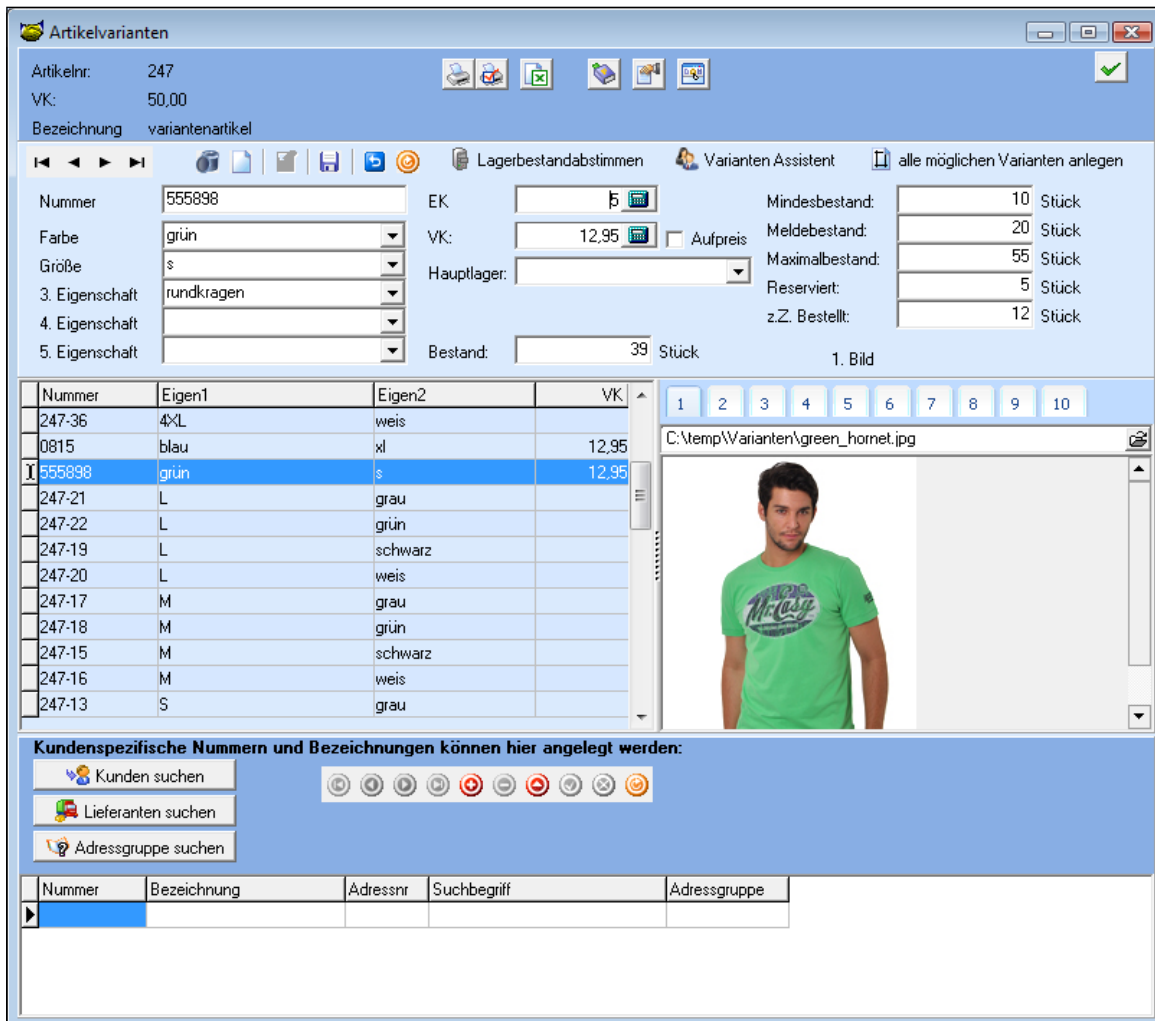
Artikelvarianten

Artikelnr: 247
VK: 50,00
Bezeichnung variantenartikel

Lagerbestandabstimmen
Varianten Assistent
alle möglichen Varianten anlegen

Nummer 555898
Farbe grün
Größe s
3. Eigenschaft rundkragen
4. Eigenschaft
5. Eigenschaft

EK 5
VK: 12,95
Aufpreis
Hauptlager:
Bestand: 39 Stück

Mindesbestand: 10 Stück
Meldebestand: 20 Stück
Maximalbestand: 55 Stück
Reserviert: 5 Stück
z.Z. Bestellt: 12 Stück
1. Bild

| Nummer | Eigen1 | Eigen2 | VK |
|---|---|---|---|
| 247-36 | 4XL | weis | |
| 0815 | blau | xl | 12,95 |
| 555898 | grün | s | 12,95 |
| 247-21 | L | grau | |
| 247-22 | L | grün | |
| 247-19 | L | schwarz | |
| 247-20 | L | weis | |
| 247-17 | M | grau | |
| 247-18 | M | grün | |
| 247-15 | M | schwarz | |
| 247-16 | M | weis | |
| 247-13 | S | grau | |

1 2 3 4 5 6 7 8 9 10

C:\temp\Varianten\green_hornet.jpg

Mr.Cosy

Kundenspezifische Nummern und Bezeichnungen können hier angelegt werden:

Kunden suchen
Lieferanten suchen
Adressgruppe suchen

| Nummer | Bezeichnung | Adressnr | Suchbegriff | Adressgruppe |
|---|---|---|---|---|
| | | | | |